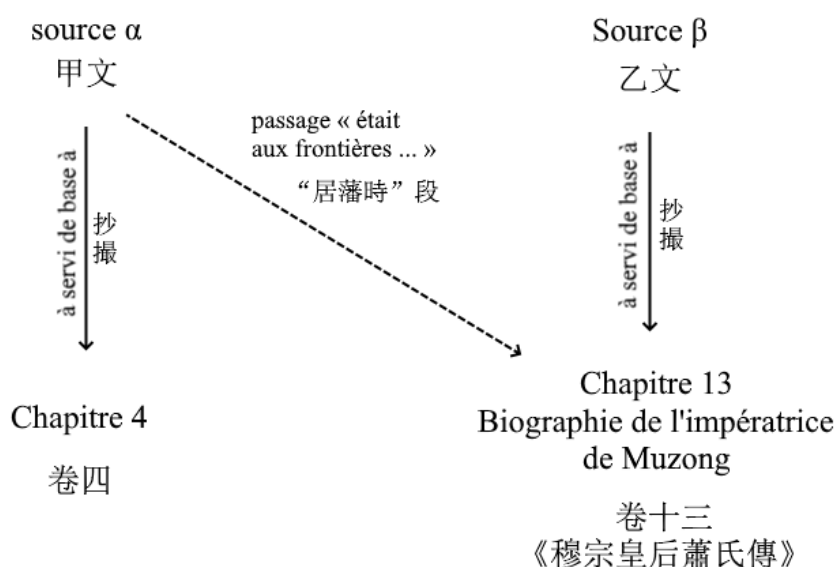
source α
甲文

Source β
乙文

passage « était aux frontières ... »
“居藩時”段

à servi de base à
抄撮

à servi de base à
抄撮

Chapitre 4
卷四

Chapitre 13
Biographie de l'impératrice de Muzong
卷十三
《穆宗皇后蕭氏傳》